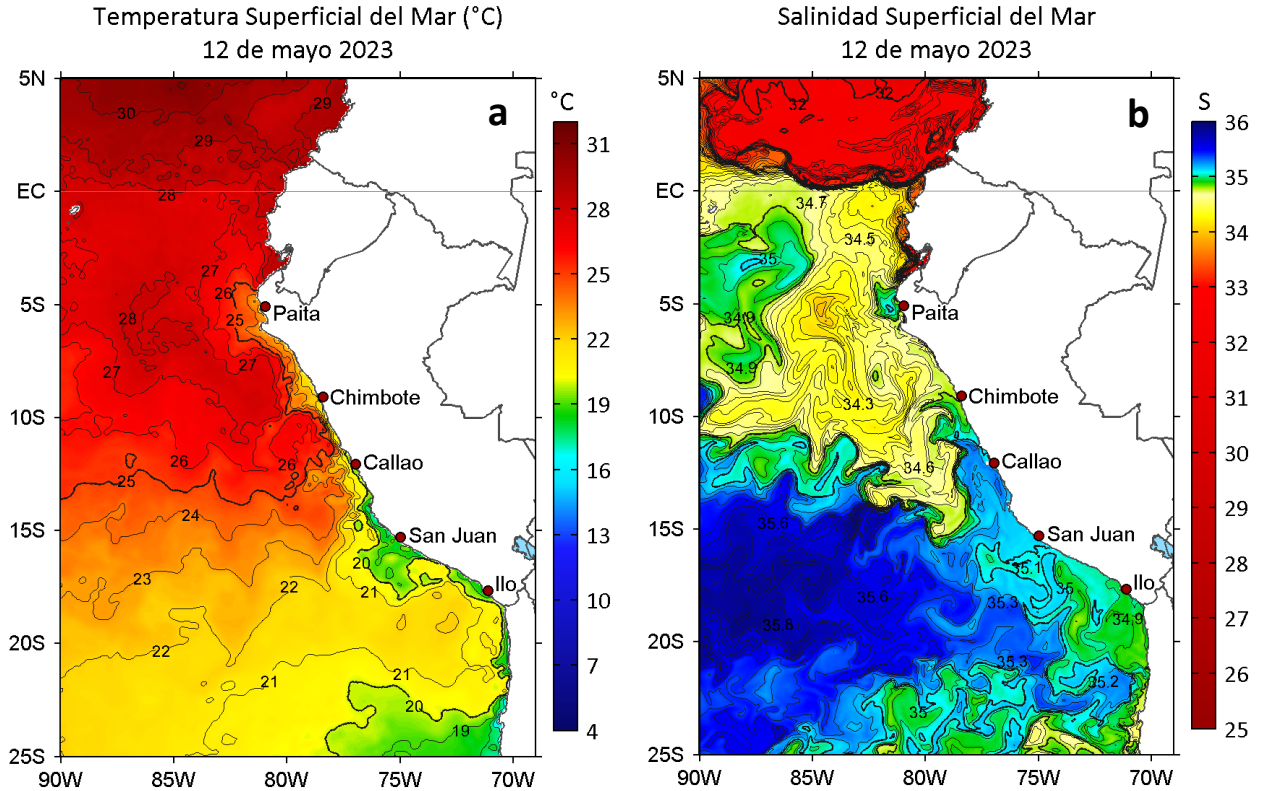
Temperatura Superficial del Mar (°C)
12 de mayo 2023

a

°C

31
28
25
22
19
16
13
10
7
4

5N
EC
5S
10S
15S
20S
25S

90W
85W
80W
75W
70W

30
29
29
28
27
26
25
28
27
27
26
26
25
24
23
22
22
21
20
21
21
20
19
22

Paita
Chimbote
Callao
San Juan
Ilo

Salinidad Superficial del Mar
12 de mayo 2023

b

S

36
35
34
33
32
31
30
29
28
27
26
25

5N
EC
5S
10S
15S
20S
25S

90W
85W
80W
75W
70W

32
32
34.7
34.5
35
34.9
34.9
34.3
34.6
35.6
35.6
35.8
35.1
35
35.3
34.9
35.3
35.2
35

Paita
Chimbote
Callao
San Juan
Ilo